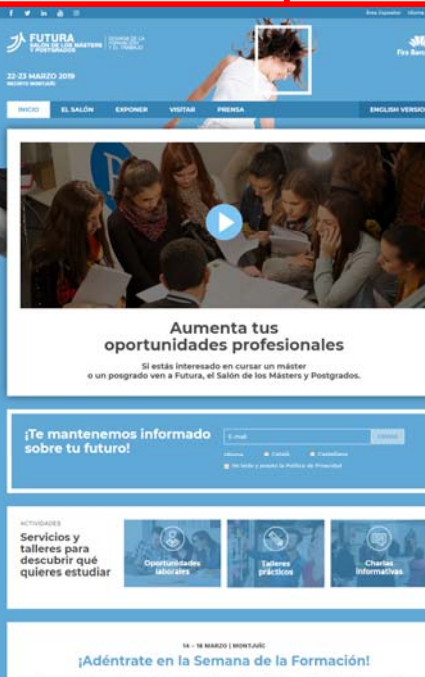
Área Expositor Idioma

FUTURA
SALÓN DE LOS MÁSTERS Y POSTGRADOS

SEMANA DE LA FORMACIÓN Y EL TRABAJO

Fira Barcelona

22-23 MARZO 2019
RECINTO MONTJUÏC

INICIO EL SALÓN EXPONER VISITAR PRENSA ENGLISH VERSION

Aumenta tus oportunidades profesionales

Si estás interesado en cursar un máster o un posgrado ven a Futura, el Salón de los Másters y Postgrados.

¡Te mantenemos informado sobre tu futuro!

E-mail

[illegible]

Idioma Català Castellano

He leído y acepto la Política de Privacidad

ACTIVIDADES

Servicios y talleres para descubrir qué quieres estudiar

Oportunidades laborales

Talleres prácticos

Charlas informativas

14 - 18 MARZO | MONTJUÏC

¡Adéntrate en la Semana de la Formación!